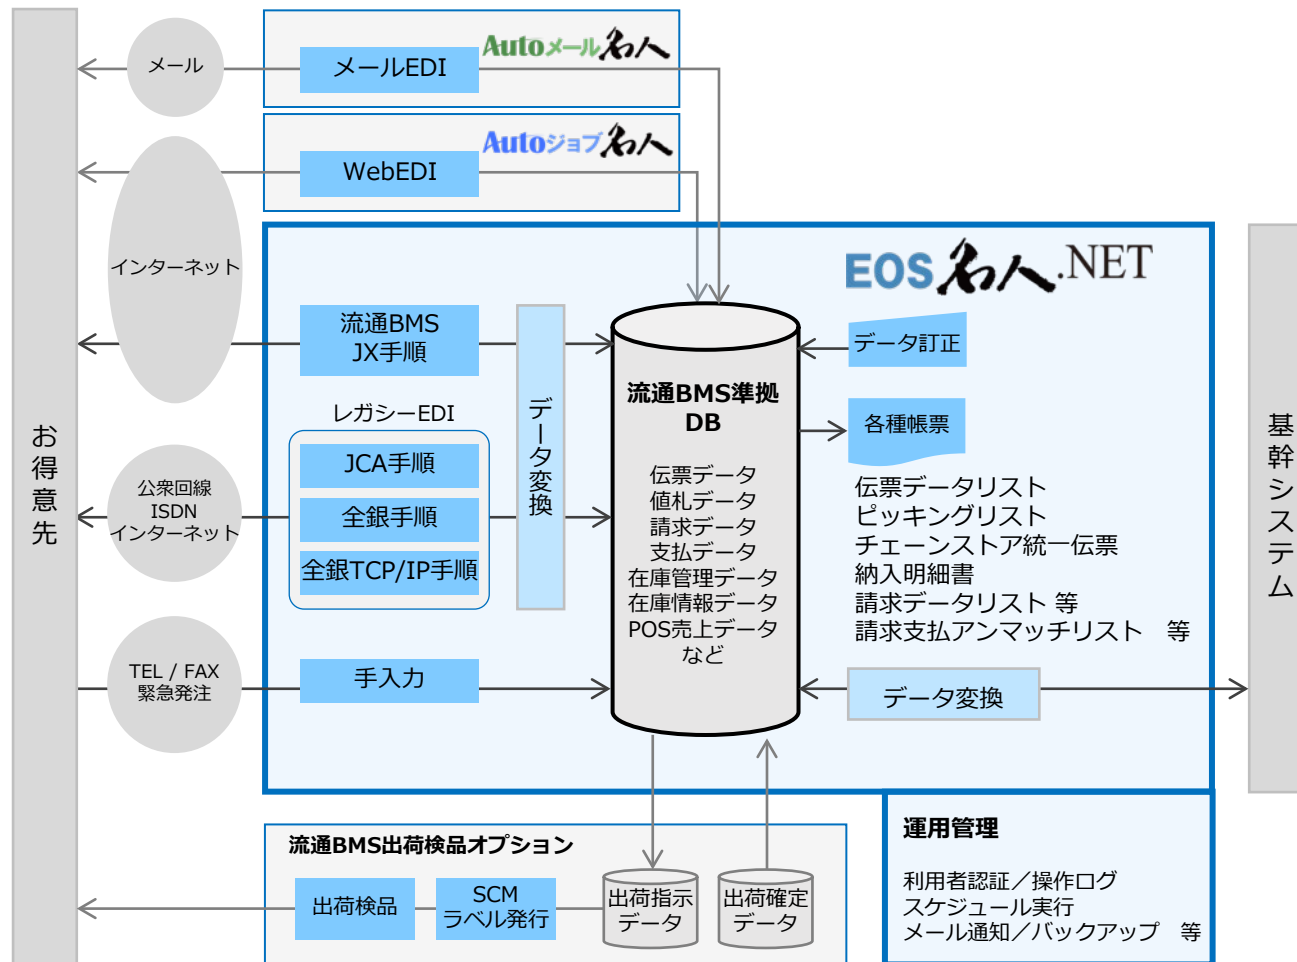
お得意先

メール

メールEDI

Autoメール名人

インターネット

WebEDI

Autoジョブ名人

EOS名人.NET

流通BMS JX手順

データ変換

流通BMS準拠 DB

伝票データ
値札データ
請求データ
支払データ
在庫管理データ
在庫情報データ
POS売上データ
など

データ訂正

各種帳票

伝票データリスト
ピッキングリスト
チェーンストア統一伝票
納入明細書
請求データリスト 等
請求支払アンマッチリスト 等

レガシーEDI

公衆回線 ISDN インターネット

JCA手順
全銀手順
全銀TCP/IP手順

TEL / FAX 緊急発注

手入力

データ変換

基幹システム

流通BMS出荷検品オプション

出荷検品

SCM ラベル発行

出荷指示データ

出荷確定データ

運用管理

利用者認証／操作ログ
スケジュール実行
メール通知／バックアップ 等